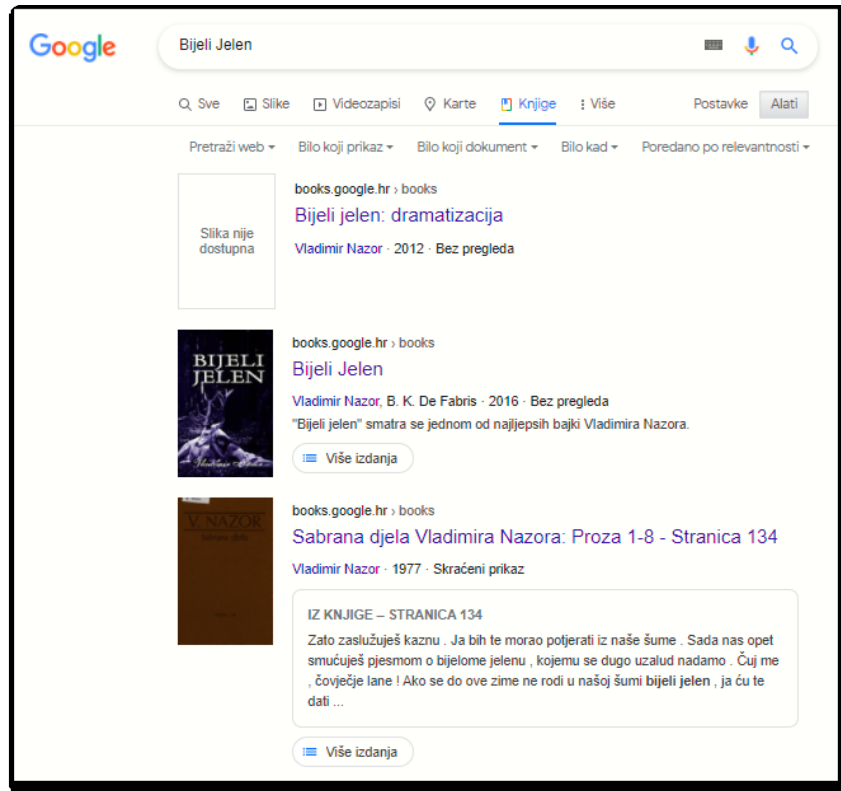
Google

Bijeli Jelen

Sve Slike Videozapisi Karte Knjige Više Postavke Alati

Pretraži web Bilo koji prikaz Bilo koji dokument Bilo kad Poredano po relevantnosti

Slika nije dostupna

books.google.hr › books
Bijeli jelen: dramatizacija
Vladimir Nazor · 2012 · Bez pregleda

BIJELI JELEN
Vladimir Nazor

books.google.hr › books
Bijeli Jelen
Vladimir Nazor, B. K. De Fabris · 2016 · Bez pregleda
"Bijeli jelen" smatra se jednom od najljepsih bajki Vladimira Nazora.
Više izdanja

V. NAZOR
Sabrana djela

books.google.hr › books
Sabrana djela Vladimira Nazora: Proza 1-8 - Stranica 134
Vladimir Nazor · 1977 · Skraćeni prikaz

IZ KNJIGE – STRANICA 134
Zato zaslužuješ kaznu . Ja bih te morao potjerati iz naše šume . Sada nas opet smućuješ pjesmom o bijelome jelenu , kojemu se dugo uzalud nadamo . Čuj me , čovječje lane ! Ako se do ove zime ne rodi u našoj šumi bijeli jelen , ja ću te dati ...

Više izdanja